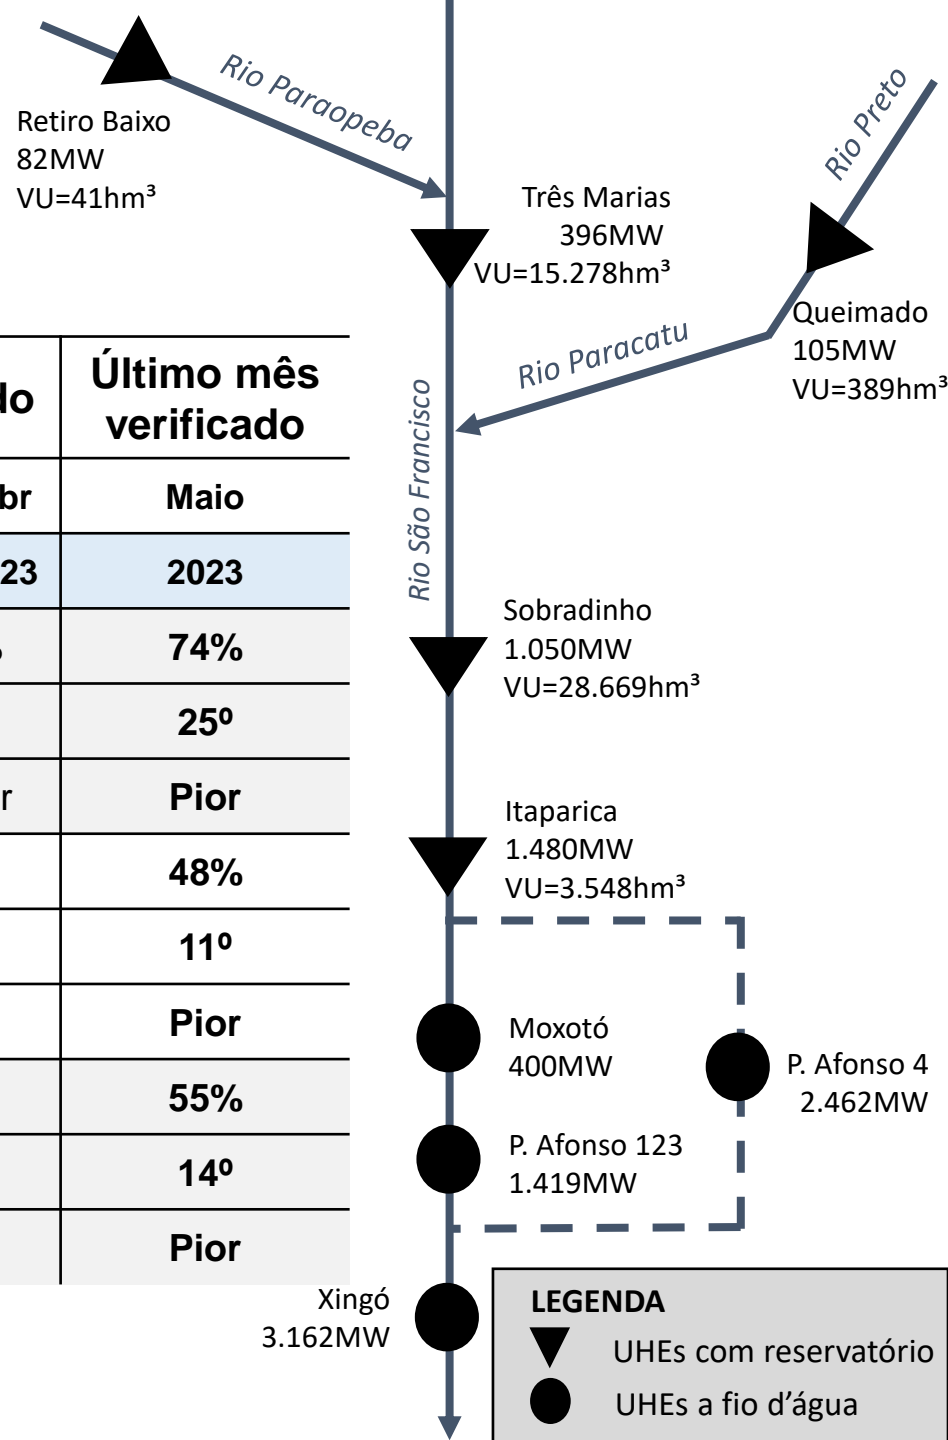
Rio Paraopeba

Retiro Baixo
82MW
VU=41hm³

Rio Preto

Três Marias
396MW
VU=15.278hm³

Queimado
105MW
VU=389hm³

Rio Paracatu

Rio São Francisco

| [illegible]do | Último mês verificado |
|---|---|
| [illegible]br | Maio |
| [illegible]23 | 2023 |
| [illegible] | 74% |
| | 25º |
| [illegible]r | Pior |
| | 48% |
| | 11º |
| | Pior |
| | 55% |
| | 14º |
| | Pior |

Sobradinho
1.050MW
VU=28.669hm³

Itaparica
1.480MW
VU=3.548hm³

Moxotó
400MW

P. Afonso 4
2.462MW

P. Afonso 123
1.419MW

Xingó
3.162MW

LEGENDA
UHEs com reservatório
UHEs a fio d'água